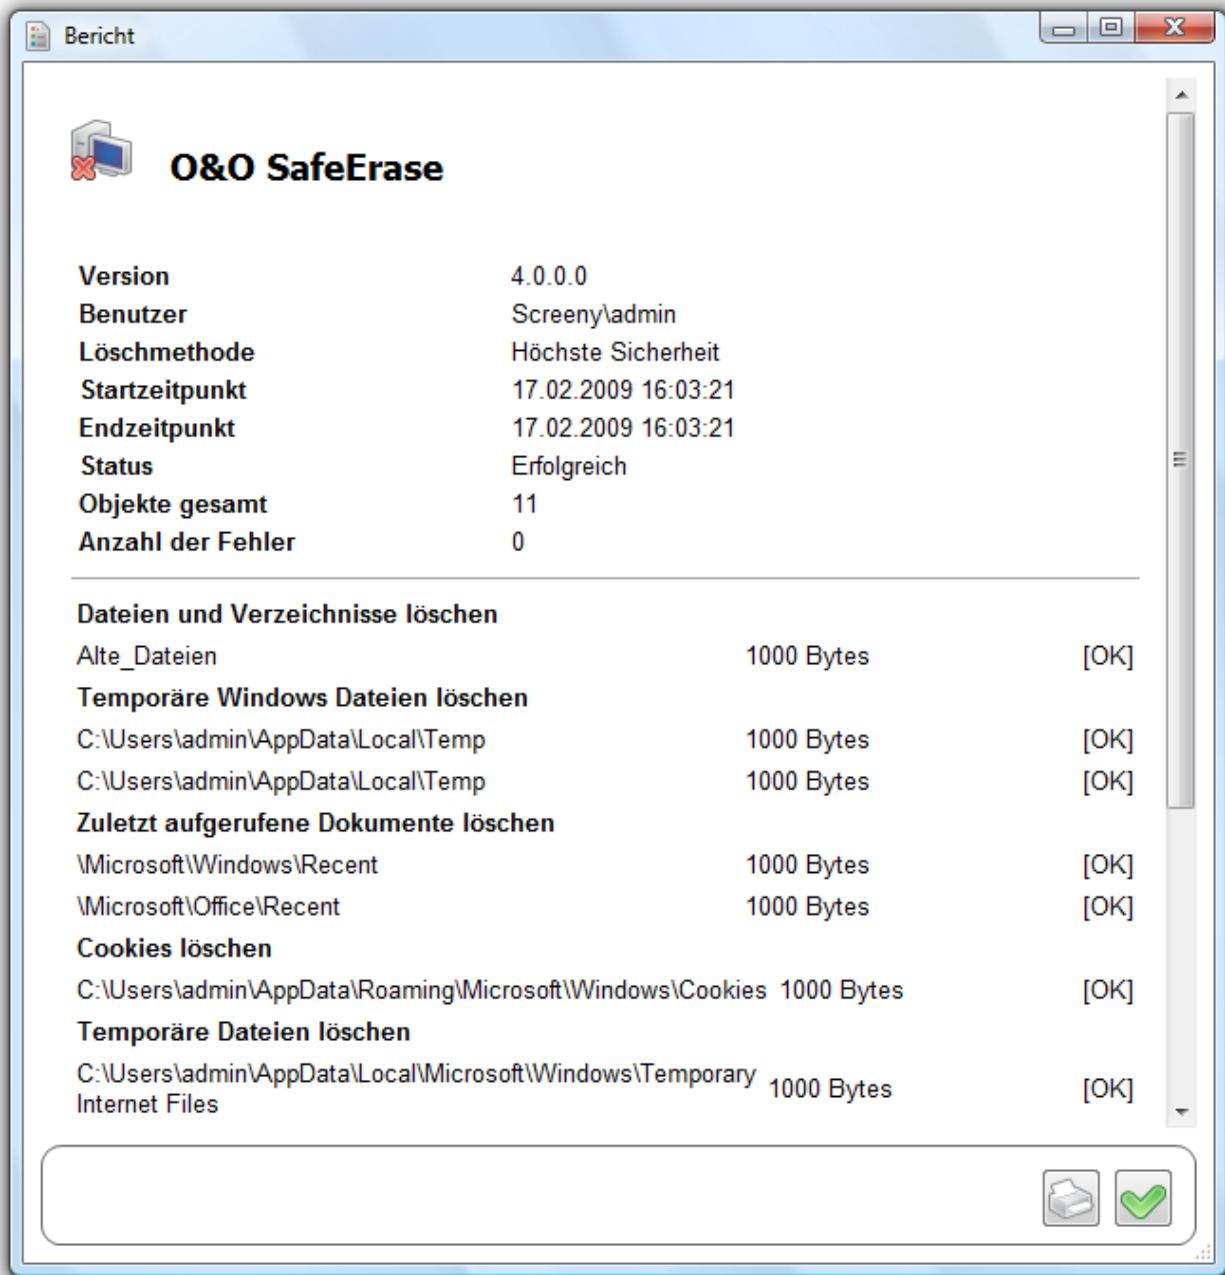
Bericht

O&O SafeErase

| | |
|---|---|
| Version | 4.0.0.0 |
| Benutzer | Screeny\admin |
| Löschmethode | Höchste Sicherheit |
| Startzeitpunkt | 17.02.2009 16:03:21 |
| Endzeitpunkt | 17.02.2009 16:03:21 |
| Status | Erfolgreich |
| Objekte gesamt | 11 |
| Anzahl der Fehler | 0 |

Dateien und Verzeichnisse löschen

| | | |
|---|---|---|
| Alte_Dateien | 1000 Bytes | [OK] |

Temporäre Windows Dateien löschen

| | | |
|---|---|---|
| C:\Users\admin\AppData\Local\Temp | 1000 Bytes | [OK] |
| C:\Users\admin\AppData\Local\Temp | 1000 Bytes | [OK] |

Zuletzt aufgerufene Dokumente löschen

| | | |
|---|---|---|
| \Microsoft\Windows\Recent | 1000 Bytes | [OK] |
| \Microsoft\Office\Recent | 1000 Bytes | [OK] |

Cookies löschen

| | | |
|---|---|---|
| C:\Users\admin\AppData\Roaming\Microsoft\Windows\Cookies | 1000 Bytes | [OK] |

Temporäre Dateien löschen

| | | |
|---|---|---|
| C:\Users\admin\AppData\Local\Microsoft\Windows\Temporary Internet Files | 1000 Bytes | [OK] |